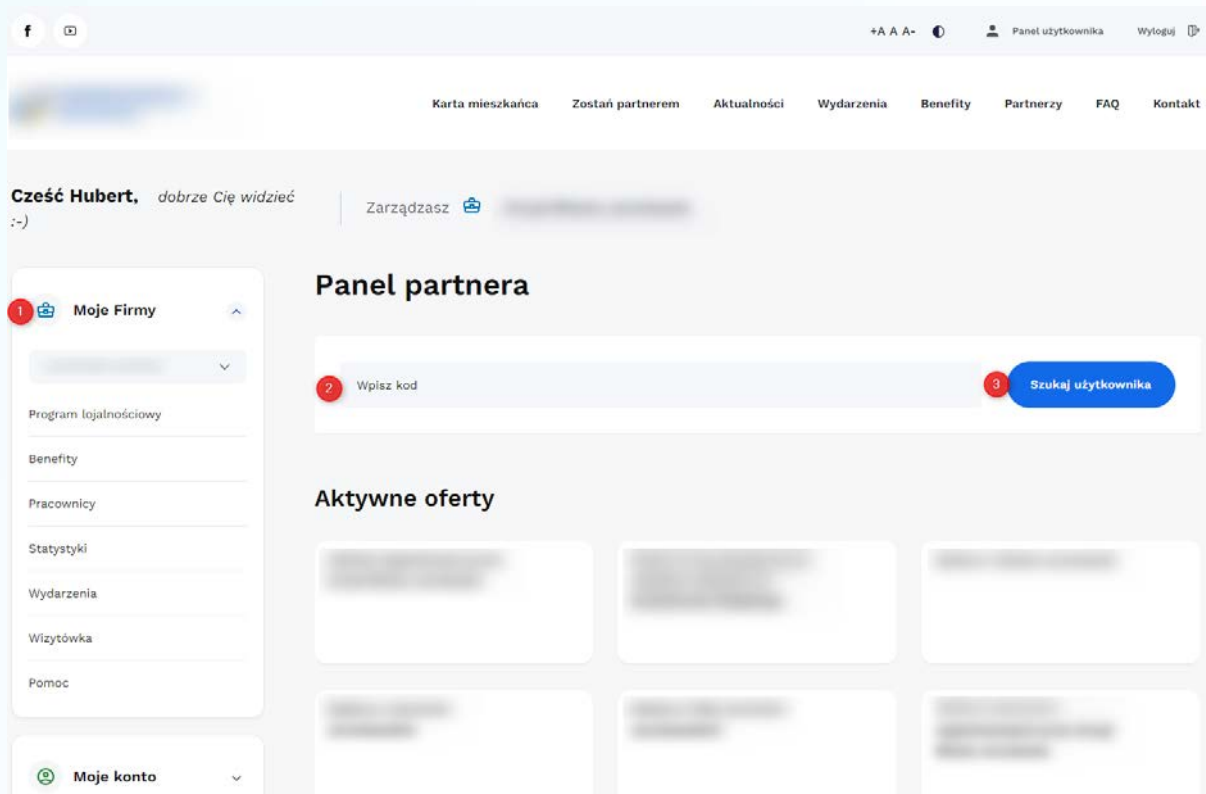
f

+A A A- Panel użytkownika Wyloguj

Karta mieszkańca Zostań partnerem Aktualności Wydarzenia Benefity Partnerzy FAQ Kontakt

Cześć Hubert, dobrze Cię widzieć :-)

Zarządzasz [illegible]

1 Moje Firmy

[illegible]

Program lojalnościowy

Benefity

Pracownicy

Statystyki

Wydarzenia

Wizytówka

Pomoc

Moje konto

Panel partnera

2 Wpisz kod

3 Szukaj użytkownika

Aktywne oferty

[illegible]

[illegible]

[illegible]

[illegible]

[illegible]

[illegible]